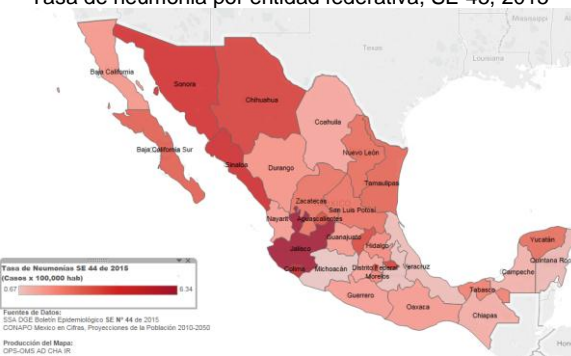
Tasa de neumonía por entidad federativa, SE 43, 2015

Texas
Louisiana
Baja California
Sonora
Chihuahua
Coahuila
Baja California Sur
Nuevo León
Sinaloa
Durango
Tamaulipas
Zacatecas
San Luis Potosí
Nayarit
Aguascalientes
Guanajuato
Yucatán
Jalisco
Hidalgo
Quintana Roo
Colima
Michoacán
Distrito Federal
Veracruz
Campeche
Morelos
Tabasco
Guerrero
Oaxaca
Chiapas

Tasa de Neumonías SE 44 de 2015
(Casos x 100,000 hab)
0.67
6.34

Fuentes de Datos:
SSA DGE Boletín Epidemiológico SE Nº 44 de 2015
CONAPO México en Cifras, Proyecciones de la Población 2010-2050

Producción del Mapa:
OPS-OMS AD CHA IR